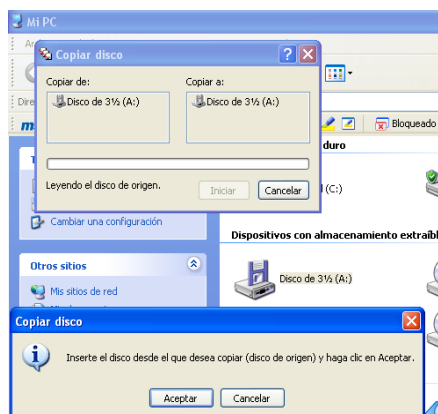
Mi PC

Copiar disco

Copiar de:

Disco de 3½ (A:)

Copiar a:

Disco de 3½ (A:)

Leyendo el disco de origen.

Iniciar

Cancelar

Bloqueado

duro

(C:)

Cambiar una configuración

Dispositivos con almacenamiento extraíbl

Otros sitios

Mis sitios de red

Disco de 3½ (A:)

Copiar disco

Inserte el disco desde el que desea copiar (disco de origen) y haga clic en Aceptar.

Aceptar

Cancelar